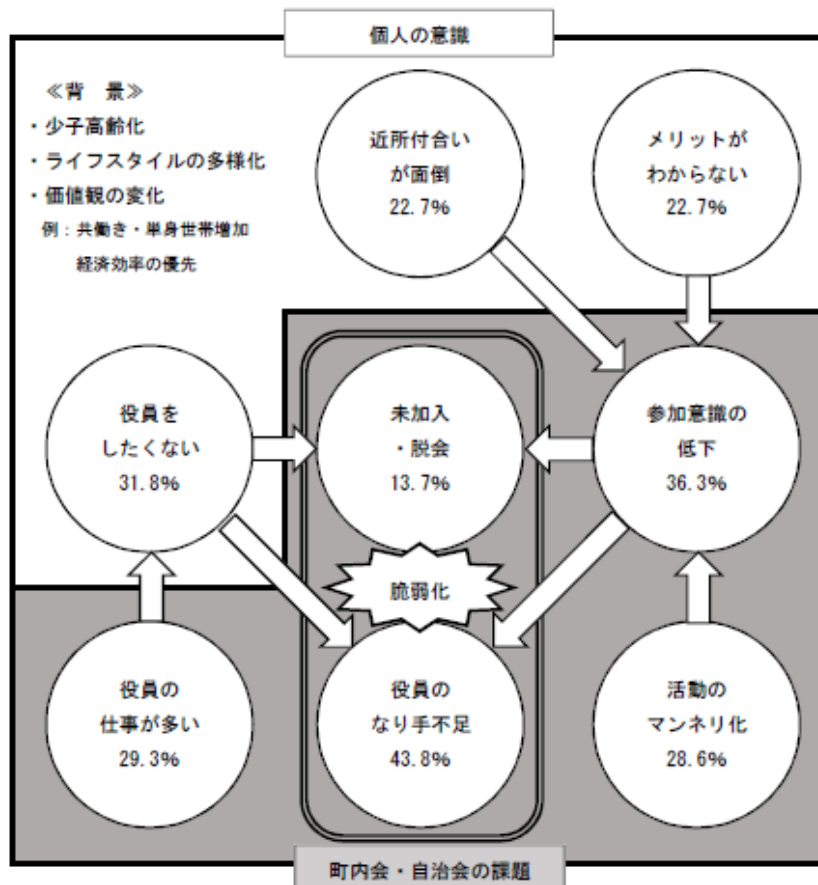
個人の意識

≪背　景≫
・少子高齢化
・ライフスタイルの多様化
・価値観の変化
例：共働き・単身世帯増加
経済効率の優先

近所付合い
が面倒
22.7%

メリットが
わからない
22.7%

役員を
したくない
31.8%

未加入
・脱会
13.7%

参加意識の
低下
36.3%

脆弱化

役員の
仕事が多い
29.3%

役員の
なり手不足
43.8%

活動の
マンネリ化
28.6%

町内会・自治会の課題